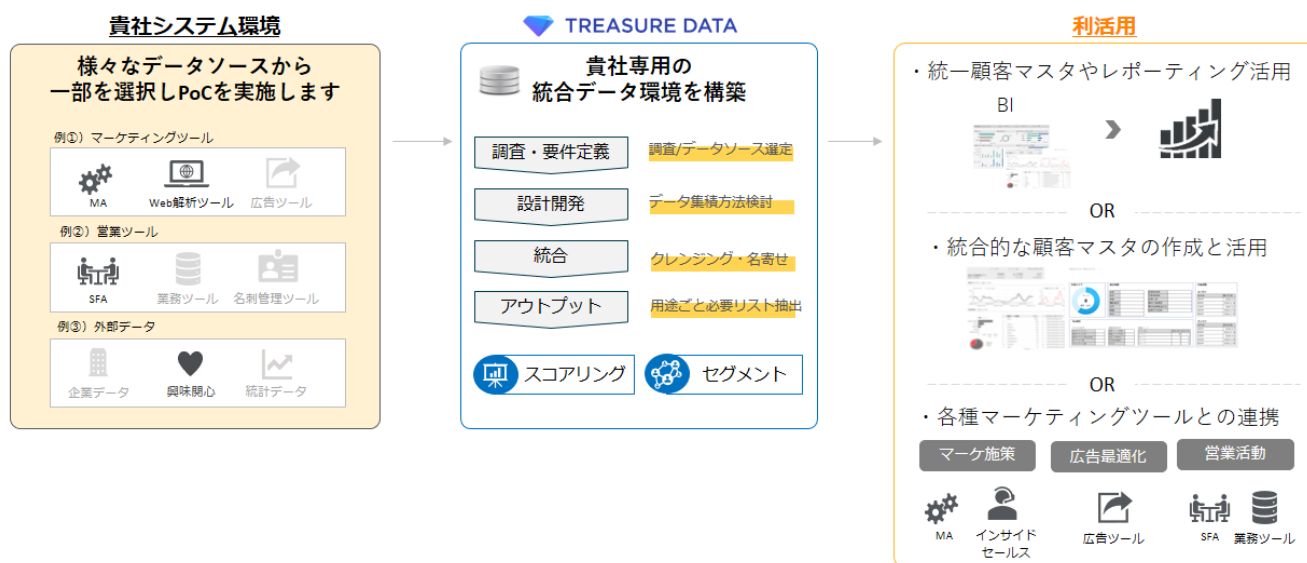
貴社システム環境

様々なデータソースから
一部を選択しPoCを実施します

例①）マーケティングツール

MA
Web解析ツール
広告ツール

例②）営業ツール

SFA
業務ツール
名刺管理ツール

例③）外部データ

企業データ
興味関心
統計データ

TREASURE DATA

貴社専用の
統合データ環境を構築

調査・要件定義
調査/データソース選定

設計開発
データ集積方法検討

統合
クレンジング・名寄せ

アウトプット
用途ごと必要リスト抽出

スコアリング
セグメント

利活用

・統一顧客マスタやレポーティング活用

BI

OR

・統合的な顧客マスタの作成と活用

OR

・各種マーケティングツールとの連携

マーケ施策
広告最適化
営業活動

MA
インサイド
セールス
広告ツール
SFA
業務ツール